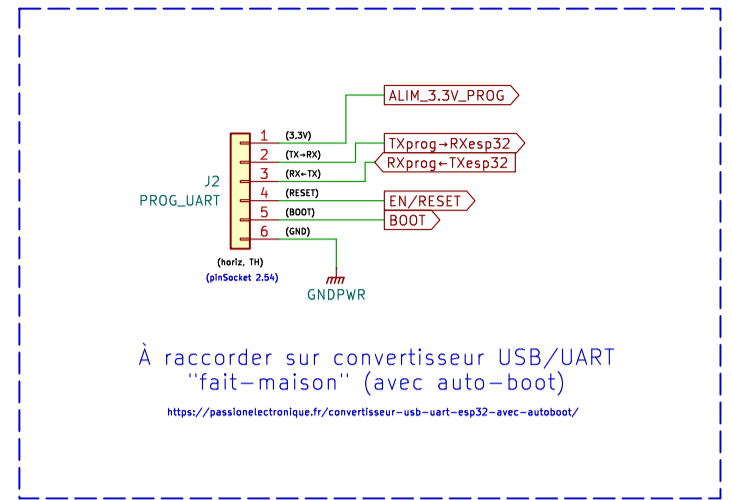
ALIM_3.3V_PROG

1 (3.3V)
2 (TX→RX)
3 (RX←TX)
4 (RESET)
5 (BOOT)
6 (GND)

TXprog→RXesp32
RXprog←TXesp32
EN/RESET
BOOT

J2
PROG_UART

(horiz, TH)
(pinSocket 2.54)

GNDPWR

À raccorder sur convertisseur USB/UART "fait-maison" (avec auto-boot)

https://passionelectronique.fr/convertisseur-usb-uart-esp32-avec-autoboot/